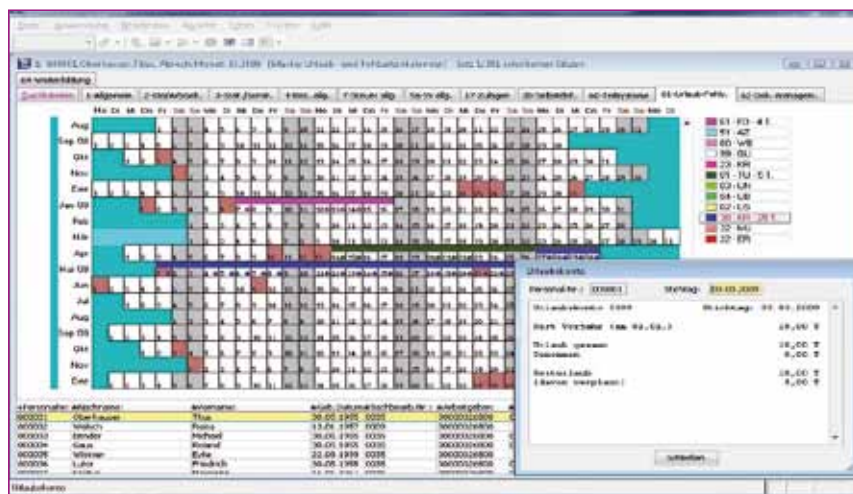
Urlaubskonto

Personalnr.: 000001    Stichtag: 30.03.2009

Urlaubskonto 2009    Stichtag: 30.03.2009

Rest Vorjahr (am 01.01.)    10,00 T

Urlaub gesamt    10,00 T
Genommen    0,00 T

Resturlaub    10,00 T
(davon verplant)    0,00 T

Schließen

Aug
Sep 08
Okt
Nov
Dez
Jan 09
Feb
Mär
Apr
Mai 09
Jun
Jul
Aug
Sep 09
Okt
Nov
Dez

Personalnr. Nachname Vorname
000001 Oberhauser Titus
000002 Welsch
000003 Binder Michael
000004 Gaus Roland
000005 Werner Eyke
000006 Luhr Friedrich

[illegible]